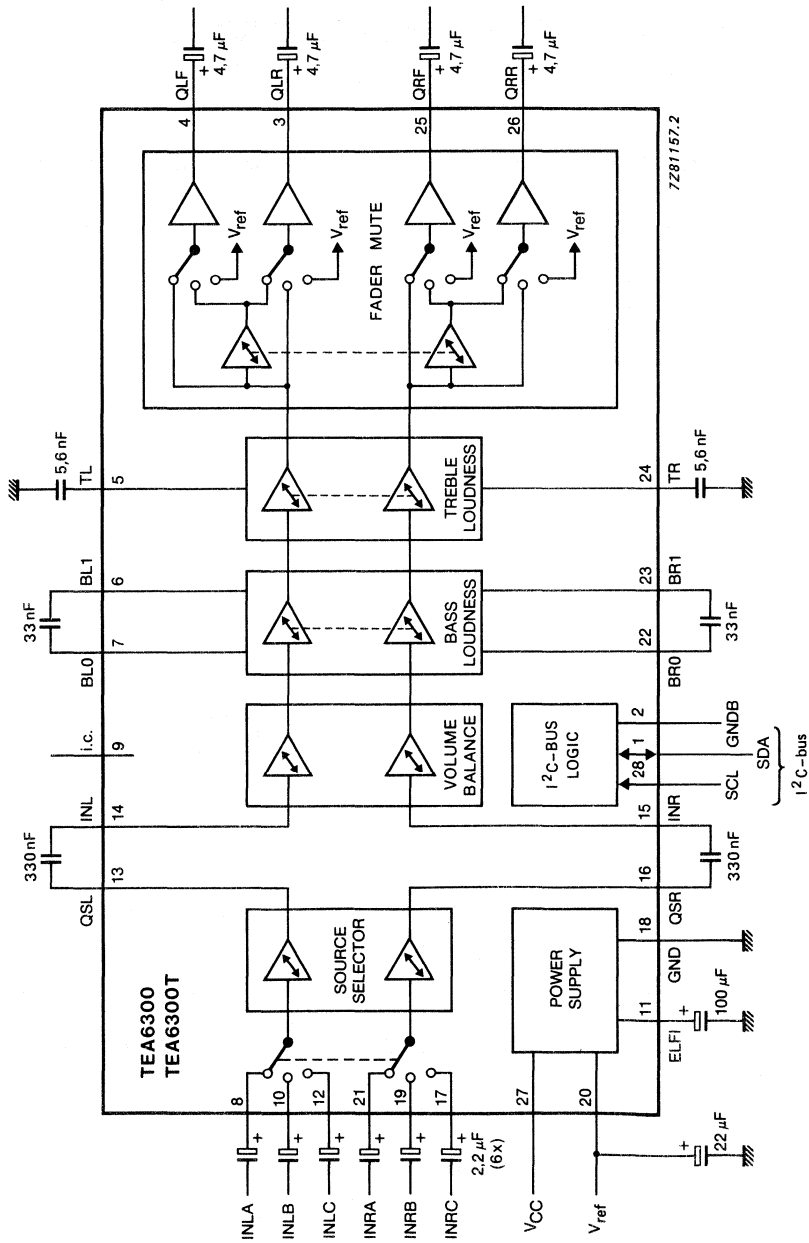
TEA6300
TEA6300T

INLA
INLB
INLC
INRA
INRB
INRC
$2,2\ \mu F$ (6x)
$V_{CC}$
$V_{ref}$
8
10
12
21
19
17
27
20
$22\ \mu F$

SOURCE SELECTOR
POWER SUPPLY
11
ELFI
$100\ \mu F$
GND
18
QSL
13
330 nF
INL
14
16
QSR
330 nF
15
INR
i.c.
9
VOLUME BALANCE
$I^2C$-BUS LOGIC
28
1
2
SCL
SDA
GNDB
$I^2C$-bus
BL0
7
33 nF
BL1
6
BASS LOUDNESS
22
BR0
23
BR1
33 nF
TL
5
5,6 nF
TREBLE LOUDNESS
24
TR
5,6 nF
FADER MUTE
$V_{ref}$
$V_{ref}$
$V_{ref}$
$V_{ref}$
4
QLF
3
QLR
25
QRF
26
QRR
$4,7\ \mu F$
$4,7\ \mu F$
$4,7\ \mu F$
$4,7\ \mu F$
7Z81157.2